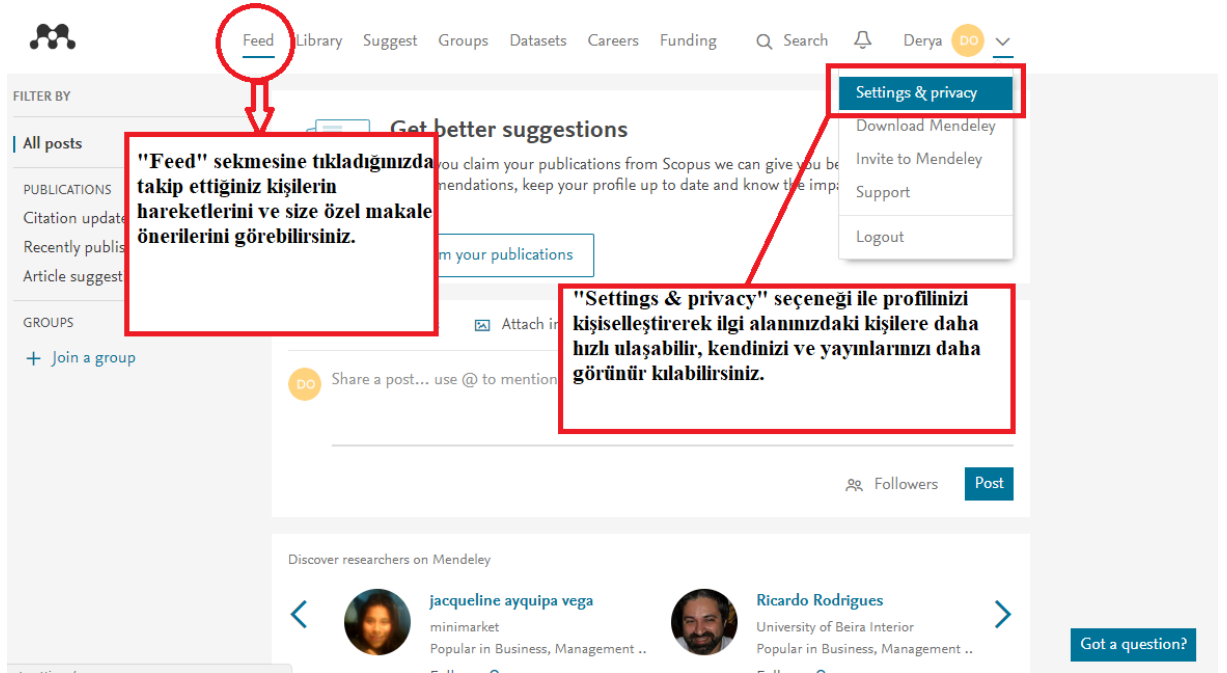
Feed Library Suggest Groups Datasets Careers Funding Search Derya DO

FILTER BY

All posts

PUBLICATIONS
Citation update
Recently publis
Article suggest

GROUPS
+ Join a group

Get better suggestions
you claim your publications from Scopus we can give you be
mendations, keep your profile up to date and know the impa

m your publications

"Feed" sekmesine tıkladığınızda takip ettiğiniz kişilerin hareketlerini ve size özel makale önerilerini görebilirsiniz.

Settings & privacy
Download Mendeley
Invite to Mendeley
Support
Logout

"Settings & privacy" seçeneği ile profilinizi kişiselleştirerek ilgi alanınızdaki kişilere daha hızlı ulaşabilir, kendinizi ve yayınlarınızı daha görünür kılabilirsiniz.

Attach i

DO Share a post... use @ to mention

Followers Post

Discover researchers on Mendeley

jacqueline ayquipa vega
minimarket
Popular in Business, Management ..

Ricardo Rodrigues
University of Beira Interior
Popular in Business, Management ..

Got a question?